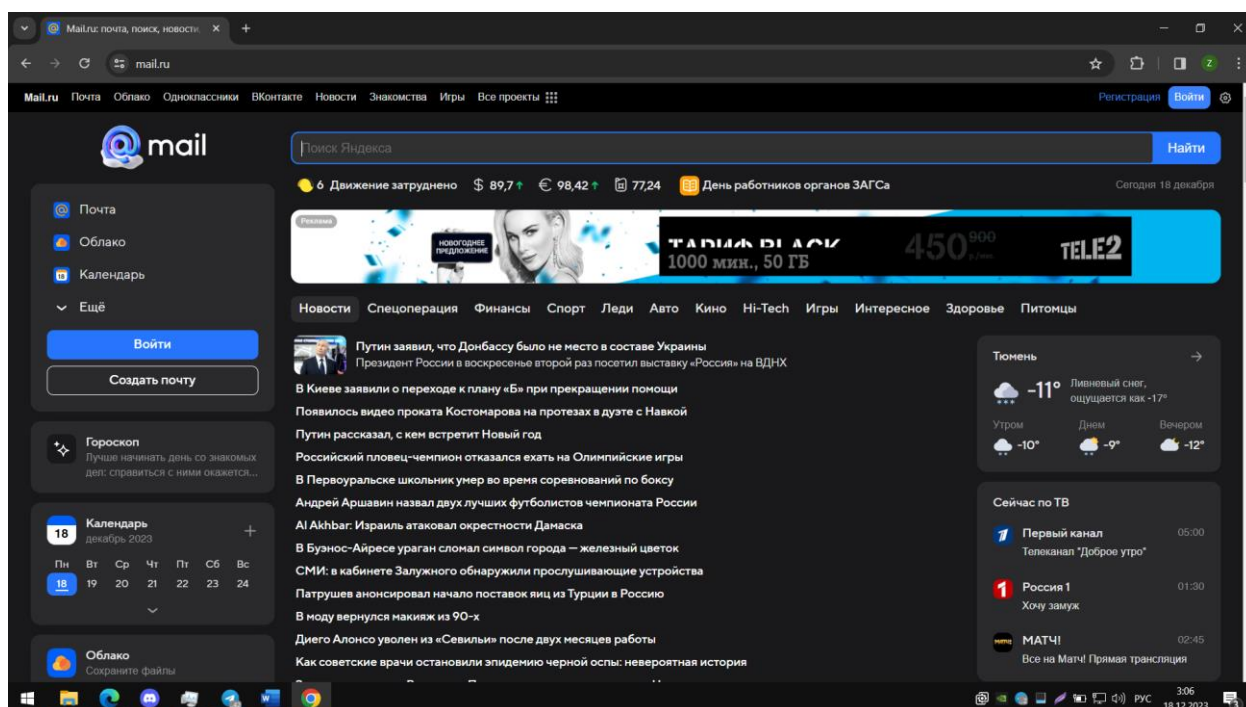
Mail.ru: почта, поиск, новости ×
+

mail.ru

Mail.ru Почта Облако Одноклассники ВКонтакте Новости Знакомства Игры Все проекты

Регистрация Войти

mail

Поиск Яндекса
Найти

6 Движение затруднено $ 89,7↑ € 98,42↑ 77,24 День работников органов ЗАГСа
Сегодня 18 декабря

Реклама
НОВОГОДНЕЕ ПРЕДЛОЖЕНИЕ
ТАРИФ BLACK
1000 мин., 50 ГБ
450 900 ₽/мес
TELE2

Почта
Облако
Календарь
Ещё
Войти
Создать почту

Гороскоп
Лучше начинать день со знакомых дел: справиться с ними окажется...

Календарь
декабрь 2023
+

| Пн | Вт | Ср | Чт | Пт | Сб | Вс |
|---|---|---|---|---|---|---|
| 18 | 19 | 20 | 21 | 22 | 23 | 24 |

Облако
Сохраните файлы

Новости Спецоперация Финансы Спорт Леди Авто Кино Hi-Tech Игры Интересное Здоровье Питомцы

Путин заявил, что Донбассу было не место в составе Украины
Президент России в воскресенье второй раз посетил выставку «Россия» на ВДНХ
В Киеве заявили о переходе к плану «Б» при прекращении помощи
Появилось видео проката Костомарова на протезах в дуэте с Навкой
Путин рассказал, с кем встретит Новый год
Российский пловец-чемпион отказался ехать на Олимпийские игры
В Первоуральске школьник умер во время соревнований по боксу
Андрей Аршавин назвал двух лучших футболистов чемпионата России
Al Akhbar: Израиль атаковал окрестности Дамаска
В Буэнос-Айресе ураган сломал символ города — железный цветок
СМИ: в кабинете Залужного обнаружили прослушивающие устройства
Патрушев анонсировал начало поставок яиц из Турции в Россию
В моду вернулся макияж из 90-х
Диего Алонсо уволен из «Севильи» после двух месяцев работы
Как советские врачи остановили эпидемию черной оспы: невероятная история
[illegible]

Тюмень
-11° Ливневый снег, ощущается как -17°
Утром -10°
Днем -9°
Вечером -12°

Сейчас по ТВ
Первый канал 05:00
Телеканал "Доброе утро"
Россия 1 01:30
Хочу замуж
МАТЧ! 02:45
Все на Матч! Прямая трансляция

РУС 3:06 18.12.2023